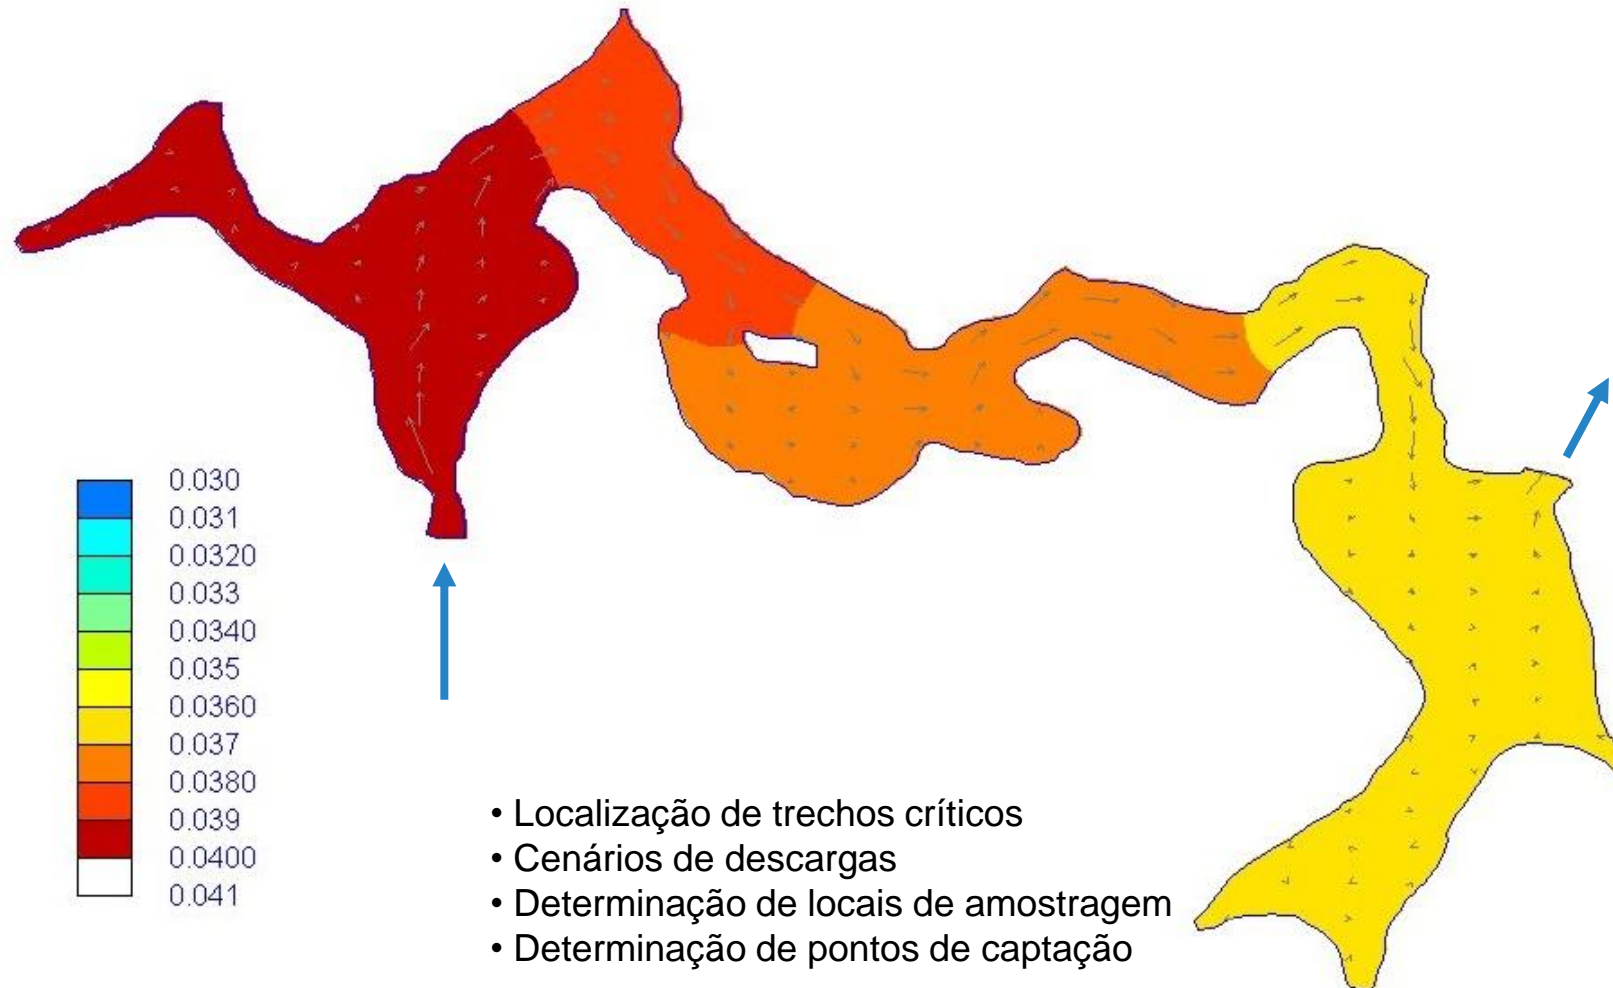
0.030
0.031
0.0320
0.033
0.0340
0.035
0.0360
0.037
0.0380
0.039
0.0400
0.041

• Localização de trechos críticos
• Cenários de descargas
• Determinação de locais de amostragem
• Determinação de pontos de captação